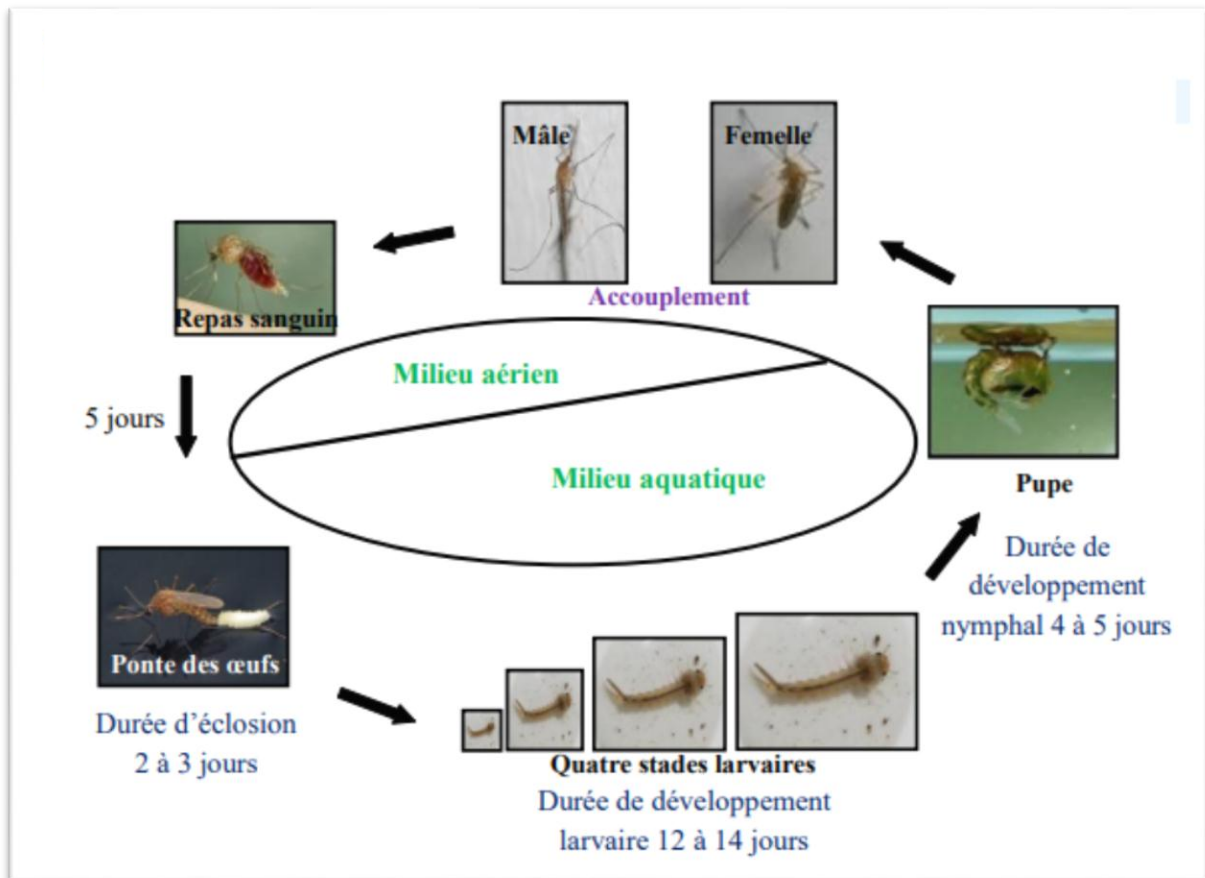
Mâle

Femelle

Accouplement

Repas sanguin

Milieu aérien

Milieu aquatique

5 jours

Pupe

Durée de développement nymphal 4 à 5 jours

Ponte des œufs

Durée d'éclosion 2 à 3 jours

Quatre stades larvaires

Durée de développement larvaire 12 à 14 jours